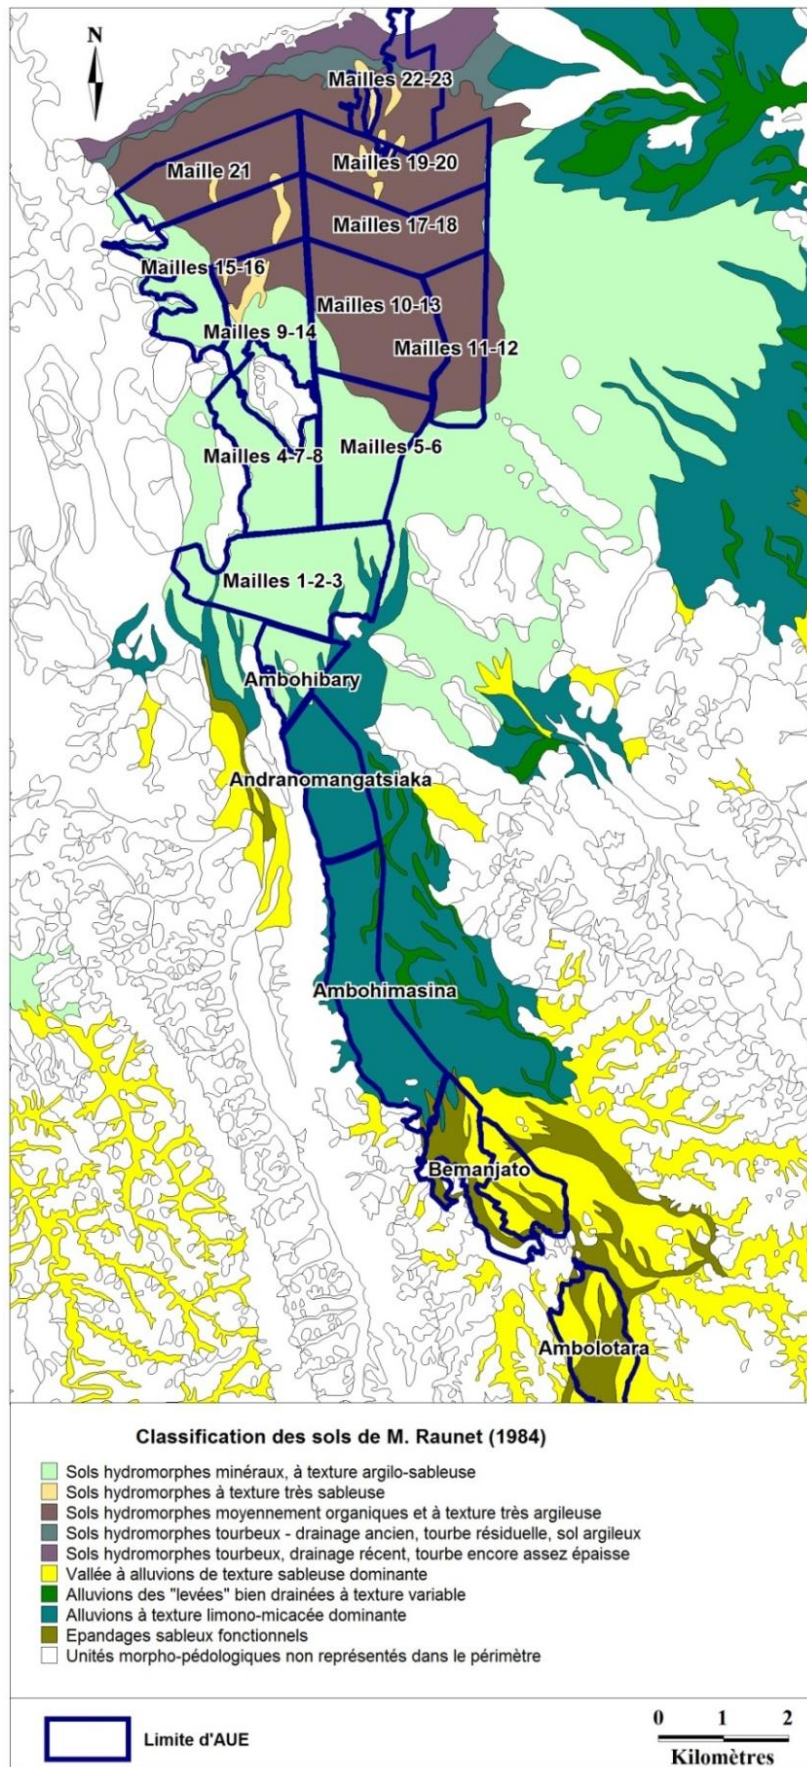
N

Mailles 22-23

Maille 21

Mailles 19-20

Mailles 17-18

Mailles 15-16

Mailles 10-13

Mailles 9-14

Mailles 11-12

Mailles 4-7-8

Mailles 5-6

Mailles 1-2-3

Ambohibary

Andranomangatsiaka

Ambohimasina

Bemanjato

Ambolotara

Classification des sols de M. Raunet (1984)

Sols hydromorphes minéraux, à texture argilo-sableuse
Sols hydromorphes à texture très sableuse
Sols hydromorphes moyennement organiques et à texture très argileuse
Sols hydromorphes tourbeux - drainage ancien, tourbe résiduelle, sol argileux
Sols hydromorphes tourbeux, drainage récent, tourbe encore assez épaisse
Vallée à alluvions de texture sableuse dominante
Alluvions des "levées" bien drainées à texture variable
Alluvions à texture limono-micacée dominante
Epandages sableux fonctionnels
Unités morpho-pédologiques non représentés dans le périmètre

Limite d'AUE

0 1 2
Kilomètres